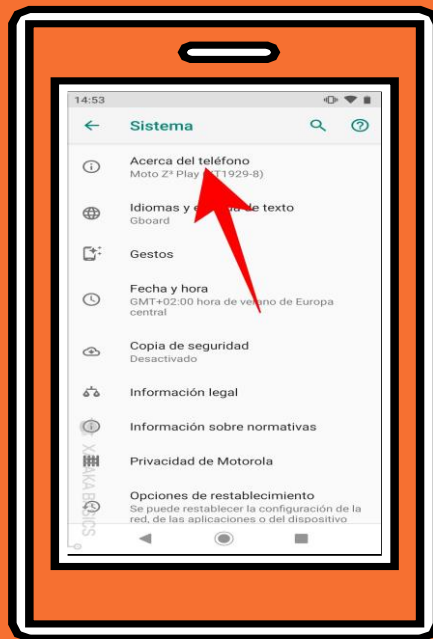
14:53

Sistema

Acerca del teléfono
Moto Z³ Play ([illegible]T1929-8)

Idiomas y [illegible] de texto
Gboard

Gestos

Fecha y hora
GMT+02:00 hora de verano de Europa central

Copia de seguridad
Desactivado

Información legal

Información sobre normativas

Privacidad de Motorola

Opciones de restablecimiento
Se puede restablecer la configuración de la red, de las aplicaciones o del dispositivo

XATAKA BASICS